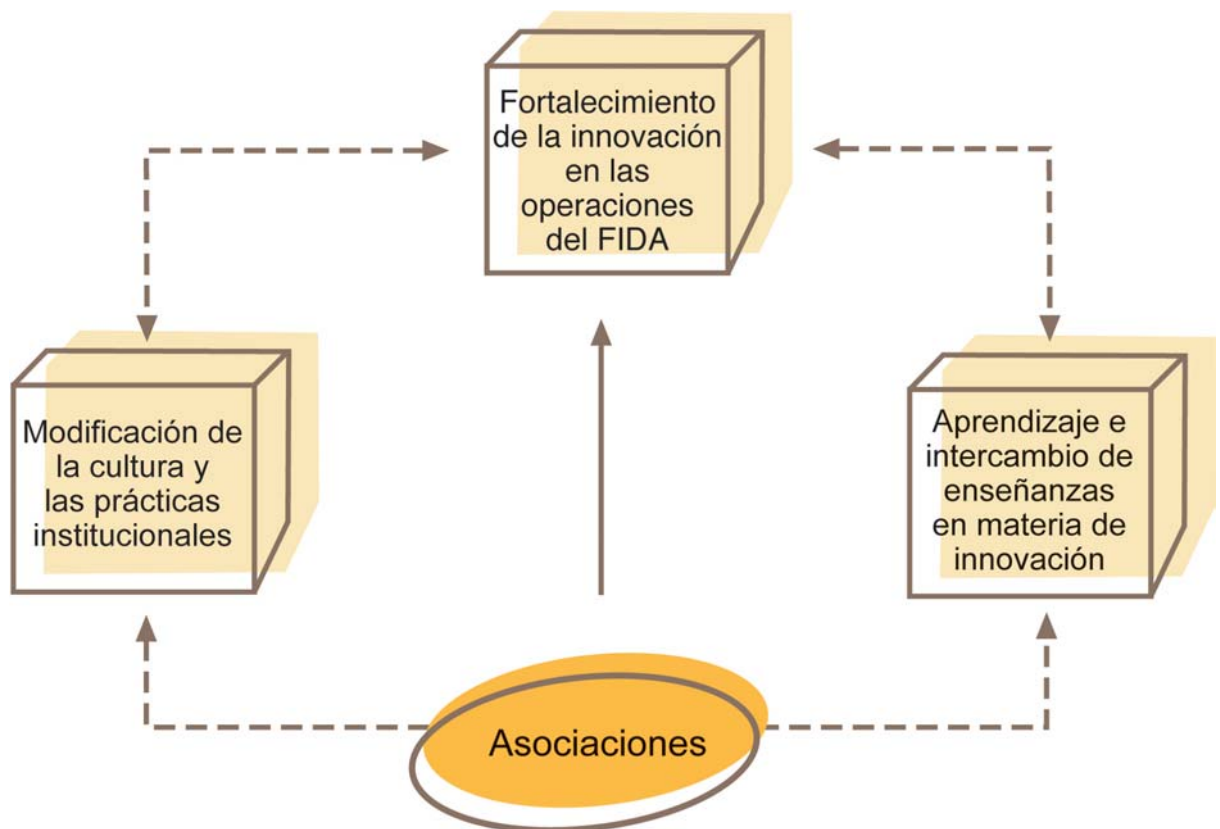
Fortalecimiento de la innovación en las operaciones del FIDA

Modificación de la cultura y las prácticas institucionales

Aprendizaje e intercambio de enseñanzas en materia de innovación

Asociaciones